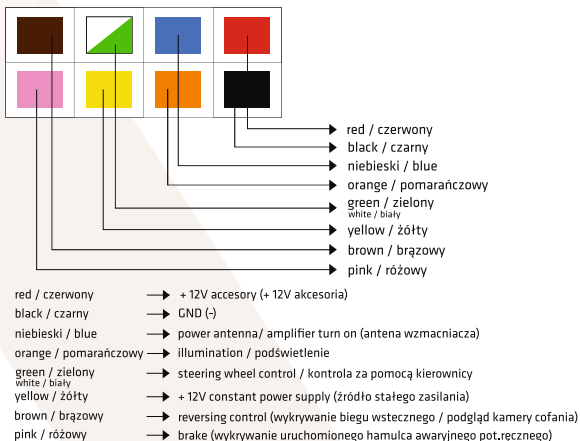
red / czerwony
black / czarny
niebieski / blue
orange / pomarańczowy
green / zielony
white / biały
yellow / żółty
brown / brązowy
pink / różowy

red / czerwony → + 12V accesory (+ 12V akcesoria)
black / czarny → GND (-)
niebieski / blue → power antenna/ amplifier turn on (antena wzmacniacza)
orange / pomarańczowy → illumination / podświetlenie
green / zielony
white / biały → steering wheel control / kontrola za pomocą kierownicy
yellow / żółty → + 12V constant power supply (źródło stałego zasilania)
brown / brązowy → reversing control (wykrywanie biegu wstecznego / podgląd kamery cofania)
pink / różowy → brake (wykrywanie uruchomionego hamulca awaryjnego pot.ręcznego)